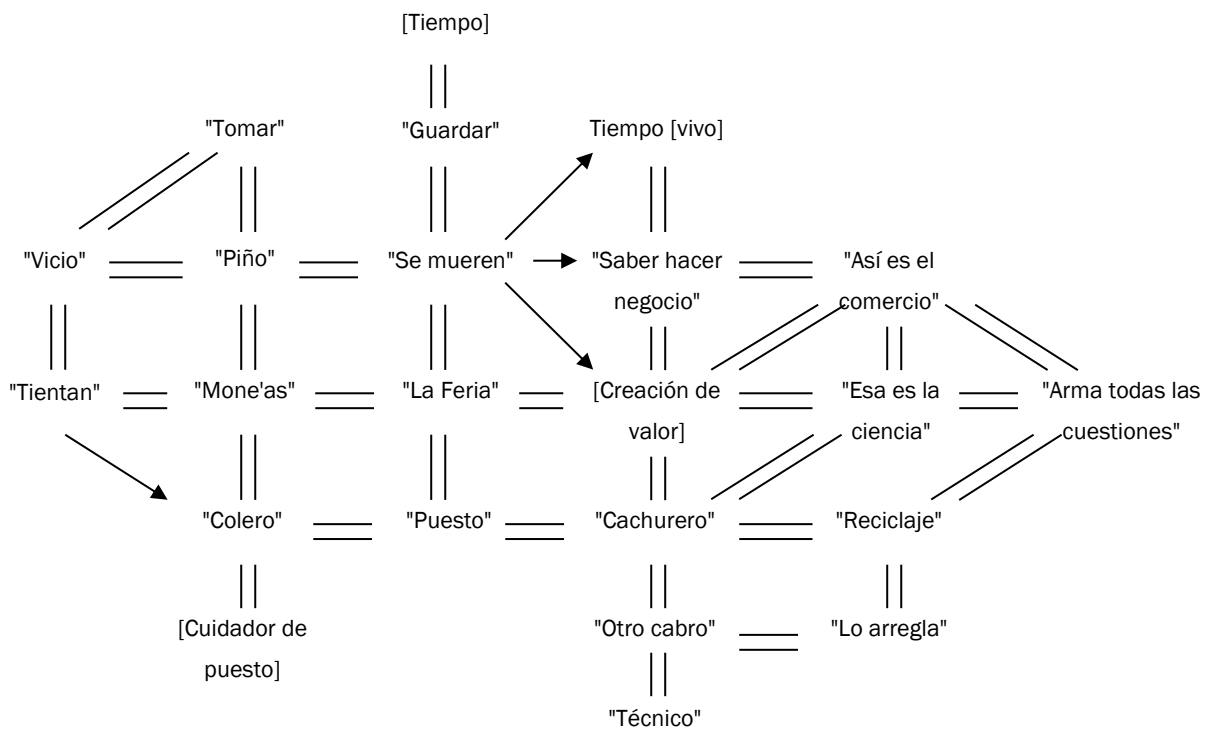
[Tiempo]

"Tomar"

"Guardar"

Tiempo [vivo]

"Vicio"

"Piño"

"Se mueren"

"Saber hacer negocio"

"Así es el comercio"

"Tientan"

"Mone'as"

"La Feria"

[Creación de valor]

"Esa es la ciencia"

"Arma todas las cuestiones"

"Colero"

"Puesto"

"Cachurero"

"Reciclaje"

[Cuidador de puesto]

"Otro cabro"

"Lo arregla"

"Técnico"